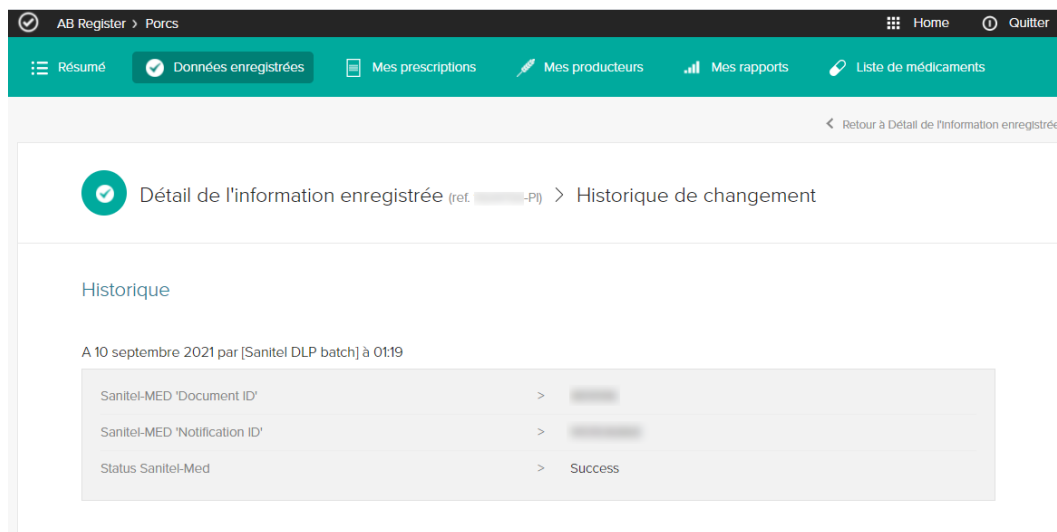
AB Register > Porcs

Home Quitter

Résumé Données enregistrées Mes prescriptions Mes producteurs Mes rapports Liste de médicaments

< Retour à Détail de l'information enregistrée

Détail de l'information enregistrée (ref. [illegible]-PI) > Historique de changement

Historique

A 10 septembre 2021 par [Sanitel DLP batch] à 01:19

| | | |
|---|---|---|
| Sanitel-MED 'Document ID' | > | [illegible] |
| Sanitel-MED 'Notification ID' | > | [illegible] |
| Status Sanitel-Med | > | Success |